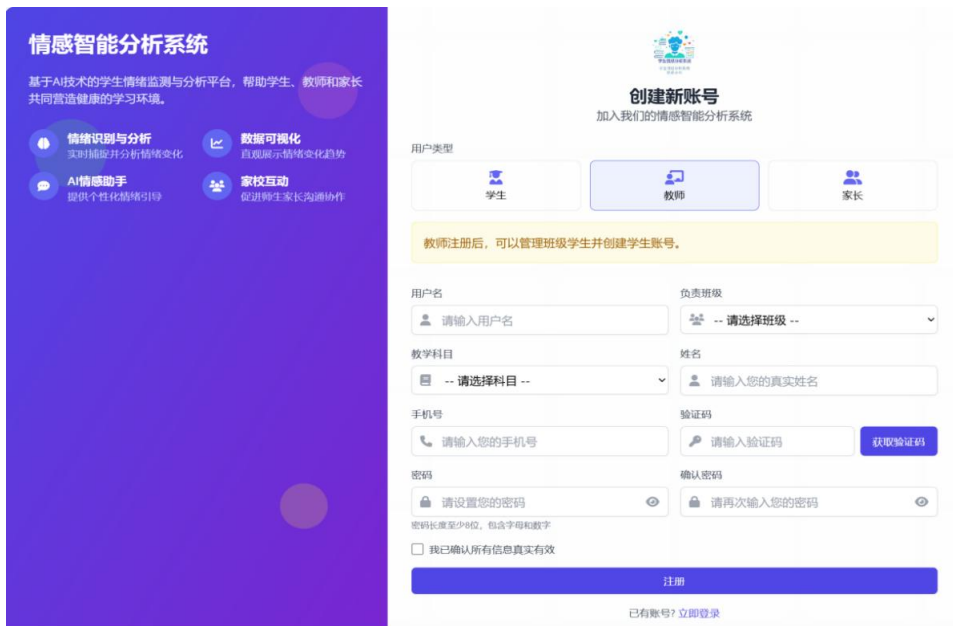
情感智能分析系统

基于AI技术的学生情绪监测与分析平台，帮助学生、教师和家长共同营造健康的学习环境。

情绪识别与分析
实时捕捉并分析情绪变化

数据可视化
直观展示情绪变化趋势

AI情感助手
提供个性化情绪引导

家校互动
促进师生家长沟通协作

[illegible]

创建新账号
加入我们的情感智能分析系统

用户类型

学生

教师

家长

教师注册后，可以管理班级学生并创建学生账号。

用户名
请输入用户名

负责班级
-- 请选择班级 --

教学科目
-- 请选择科目 --

姓名
请输入您的真实姓名

手机号
请输入您的手机号

验证码
请输入验证码

获取验证码

密码
请设置您的密码

密码长度至少8位，包含字母和数字

确认密码
请再次输入您的密码

我已确认所有信息真实有效

注册

已有账号? 立即登录